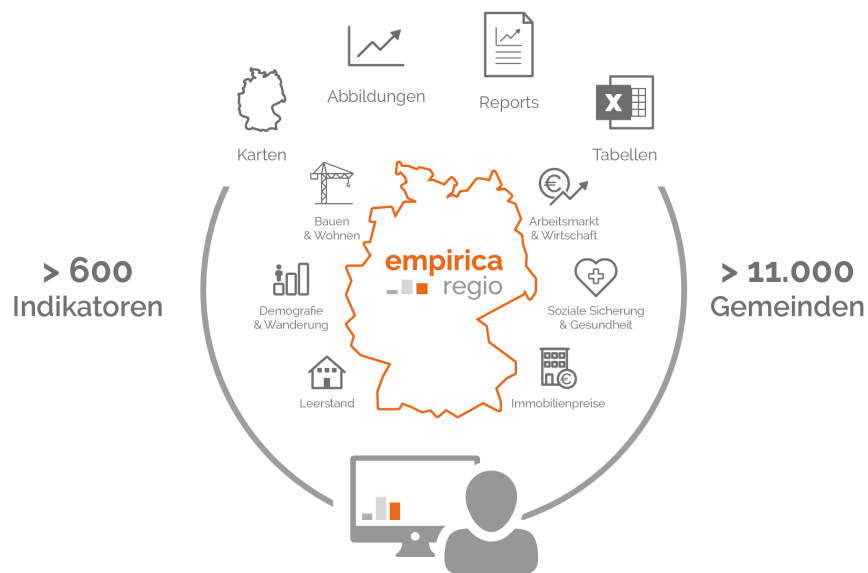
Abbildungen

Reports

Karten

Tabellen

X

Bauen & Wohnen

Arbeitsmarkt & Wirtschaft

empirica regio

> 600 Indikatoren

> 11.000 Gemeinden

Demografie & Wanderung

Soziale Sicherung & Gesundheit

Leerstand

Immobilienpreise

€

€